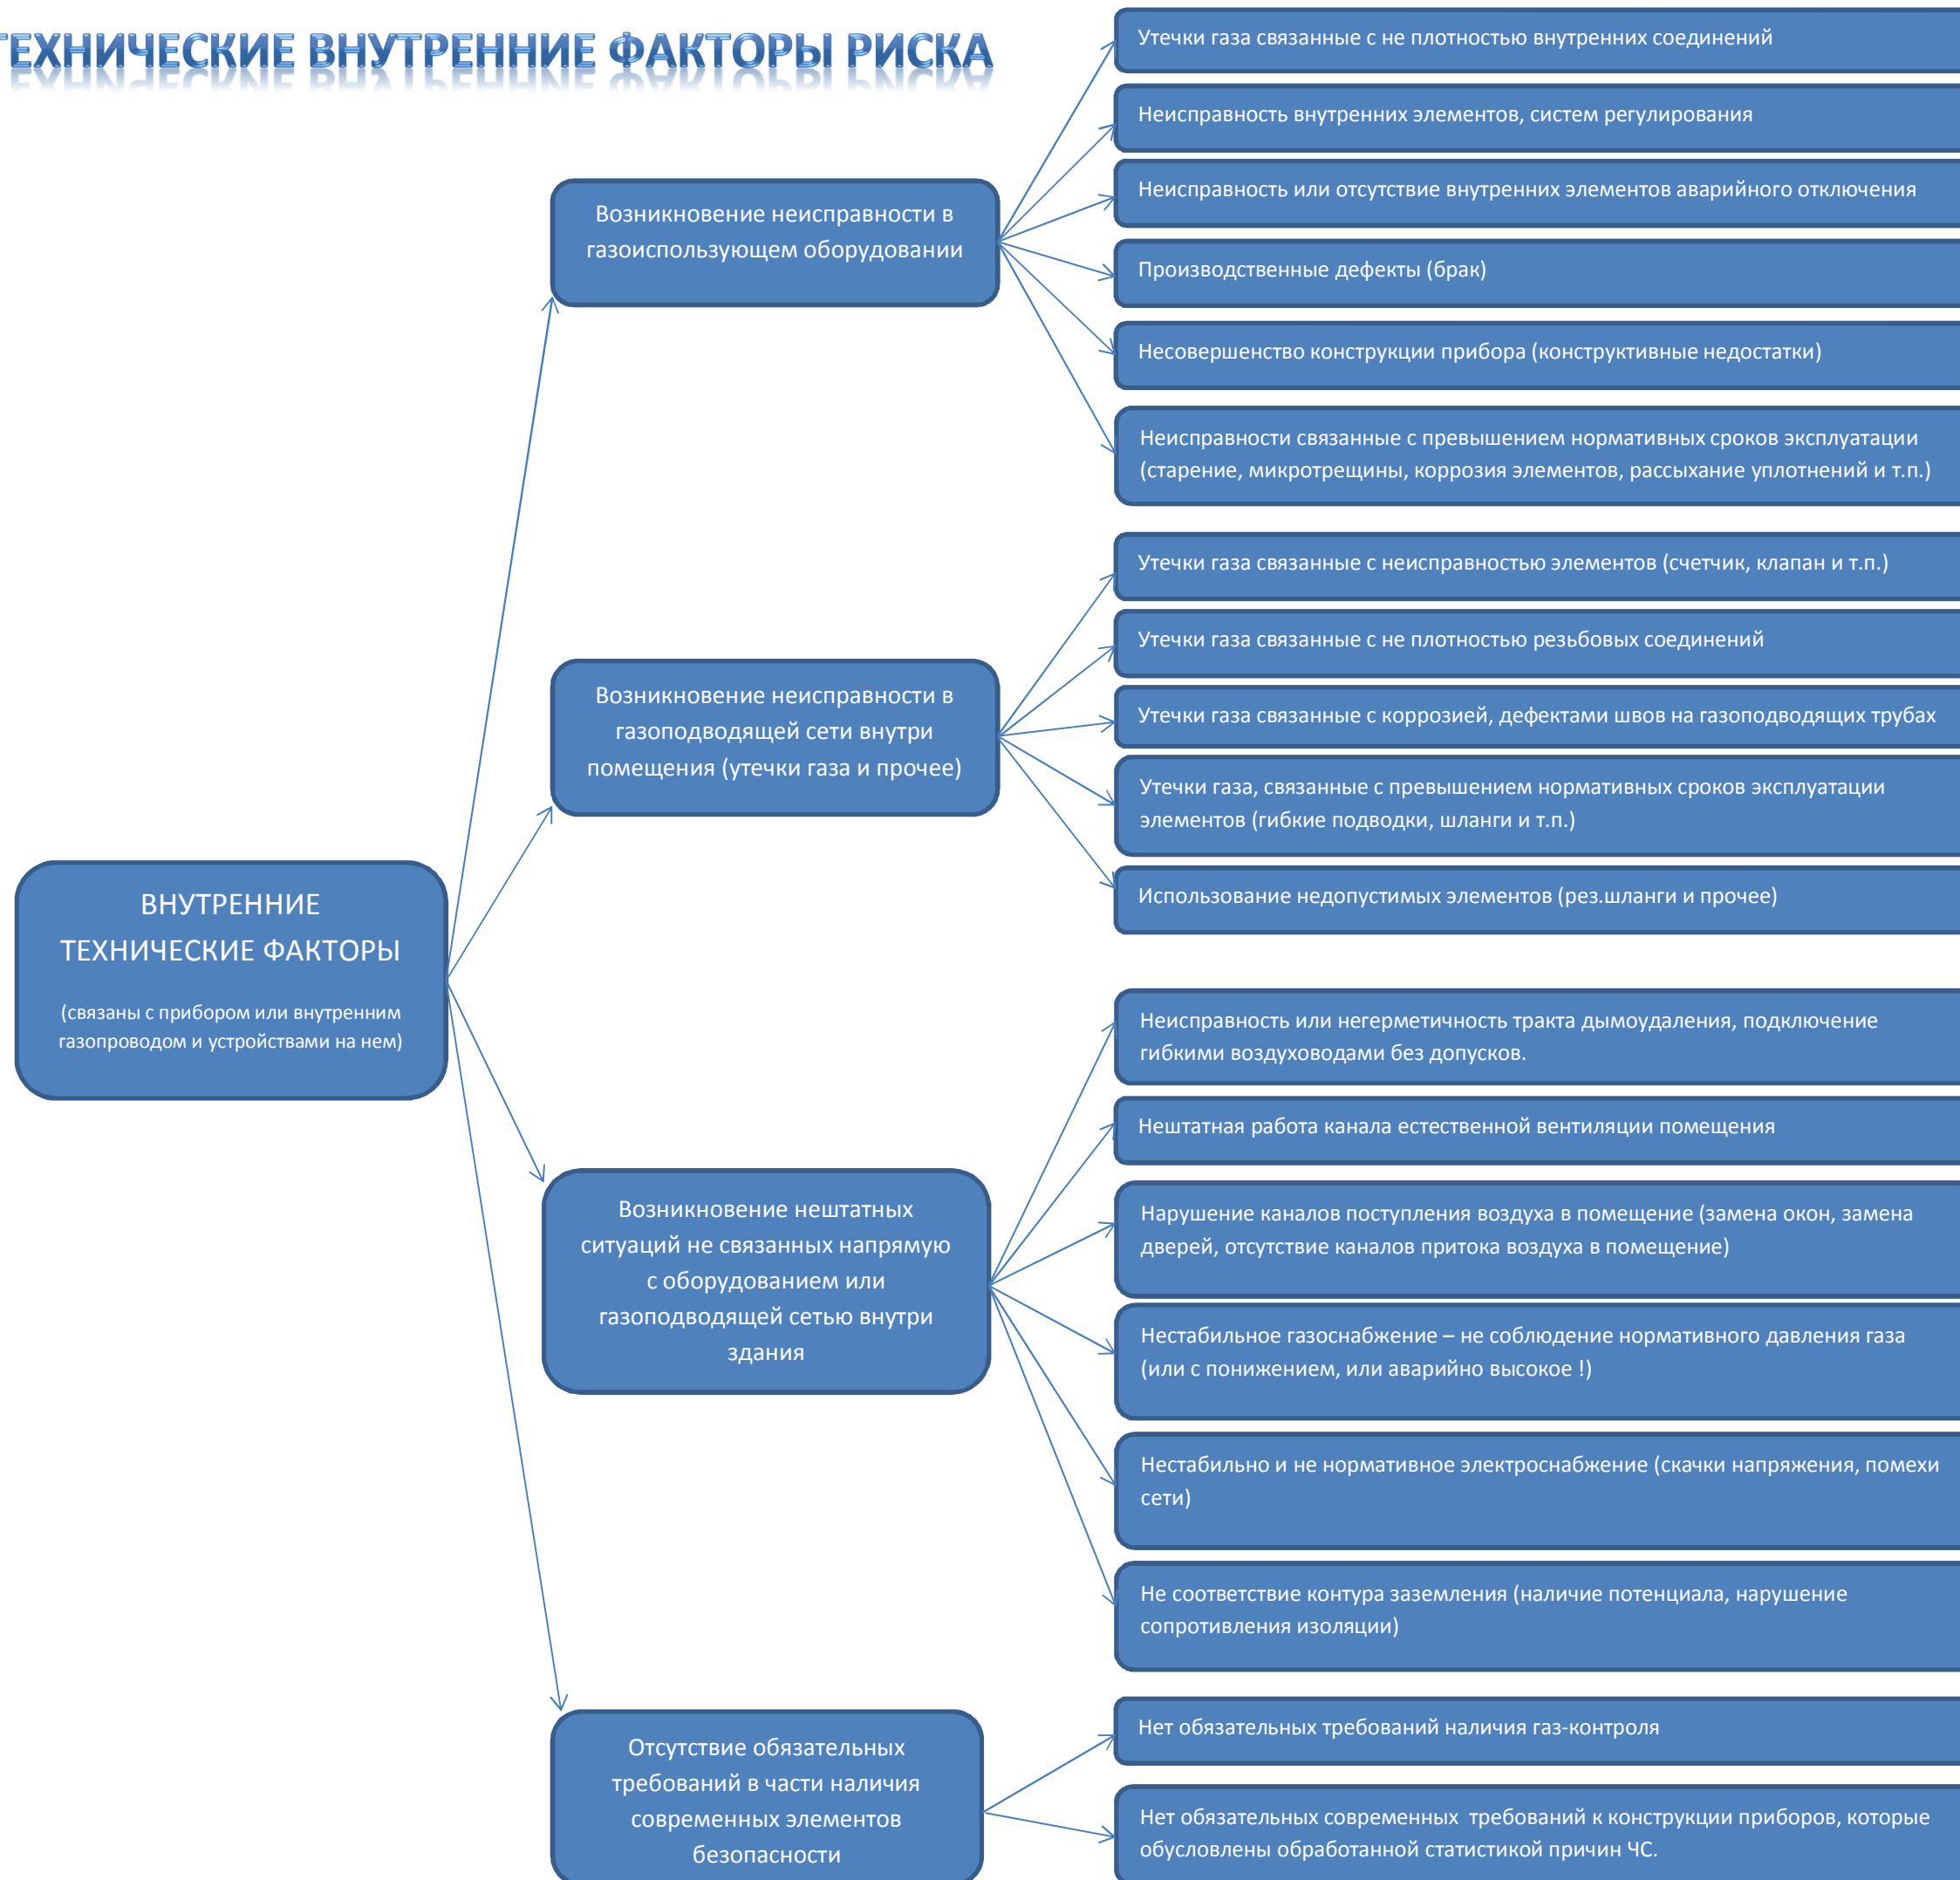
ТЕХНИЧЕСКИЕ ВНУТРЕННИЕ ФАКТОРЫ РИСКА

ВНУТРЕННИЕ ТЕХНИЧЕСКИЕ ФАКТОРЫ

(связаны с прибором или внутренним газопроводом и устройствами на нем)

Возникновение неисправности в газоиспользующем оборудовании

Утечки газа связанные с не плотностью внутренних соединений

Неисправность внутренних элементов, систем регулирования

Неисправность или отсутствие внутренних элементов аварийного отключения

Производственные дефекты (брак)

Несовершенство конструкции прибора (конструктивные недостатки)

Неисправности связанные с превышением нормативных сроков эксплуатации (старение, микротрещины, коррозия элементов, рассыхание уплотнений и т.п.)

Возникновение неисправности в газоподводящей сети внутри помещения (утечки газа и прочее)

Утечки газа связанные с неисправностью элементов (счетчик, клапан и т.п.)

Утечки газа связанные с не плотностью резьбовых соединений

Утечки газа связанные с коррозией, дефектами швов на газоподводящих трубах

Утечки газа, связанные с превышением нормативных сроков эксплуатации элементов (гибкие подводки, шланги и т.п.)

Использование недопустимых элементов (рез.шланги и прочее)

Возникновение нештатных ситуаций не связанных напрямую с оборудованием или газоподводящей сетью внутри здания

Неисправность или негерметичность тракта дымоудаления, подключение гибкими воздуховодами без допусков.

Нештатная работа канала естественной вентиляции помещения

Нарушение каналов поступления воздуха в помещение (замена окон, замена дверей, отсутствие каналов притока воздуха в помещение)

Нестабильное газоснабжение – не соблюдение нормативного давления газа (или с понижением, или аварийно высокое !)

Нестабильно и не нормативное электроснабжение (скачки напряжения, помехи сети)

Не соответствие контура заземления (наличие потенциала, нарушение сопротивления изоляции)

Отсутствие обязательных требований в части наличия современных элементов безопасности

Нет обязательных требований наличия газ-контроля

Нет обязательных современных требований к конструкции приборов, которые обусловлены обработанной статистикой причин ЧС.